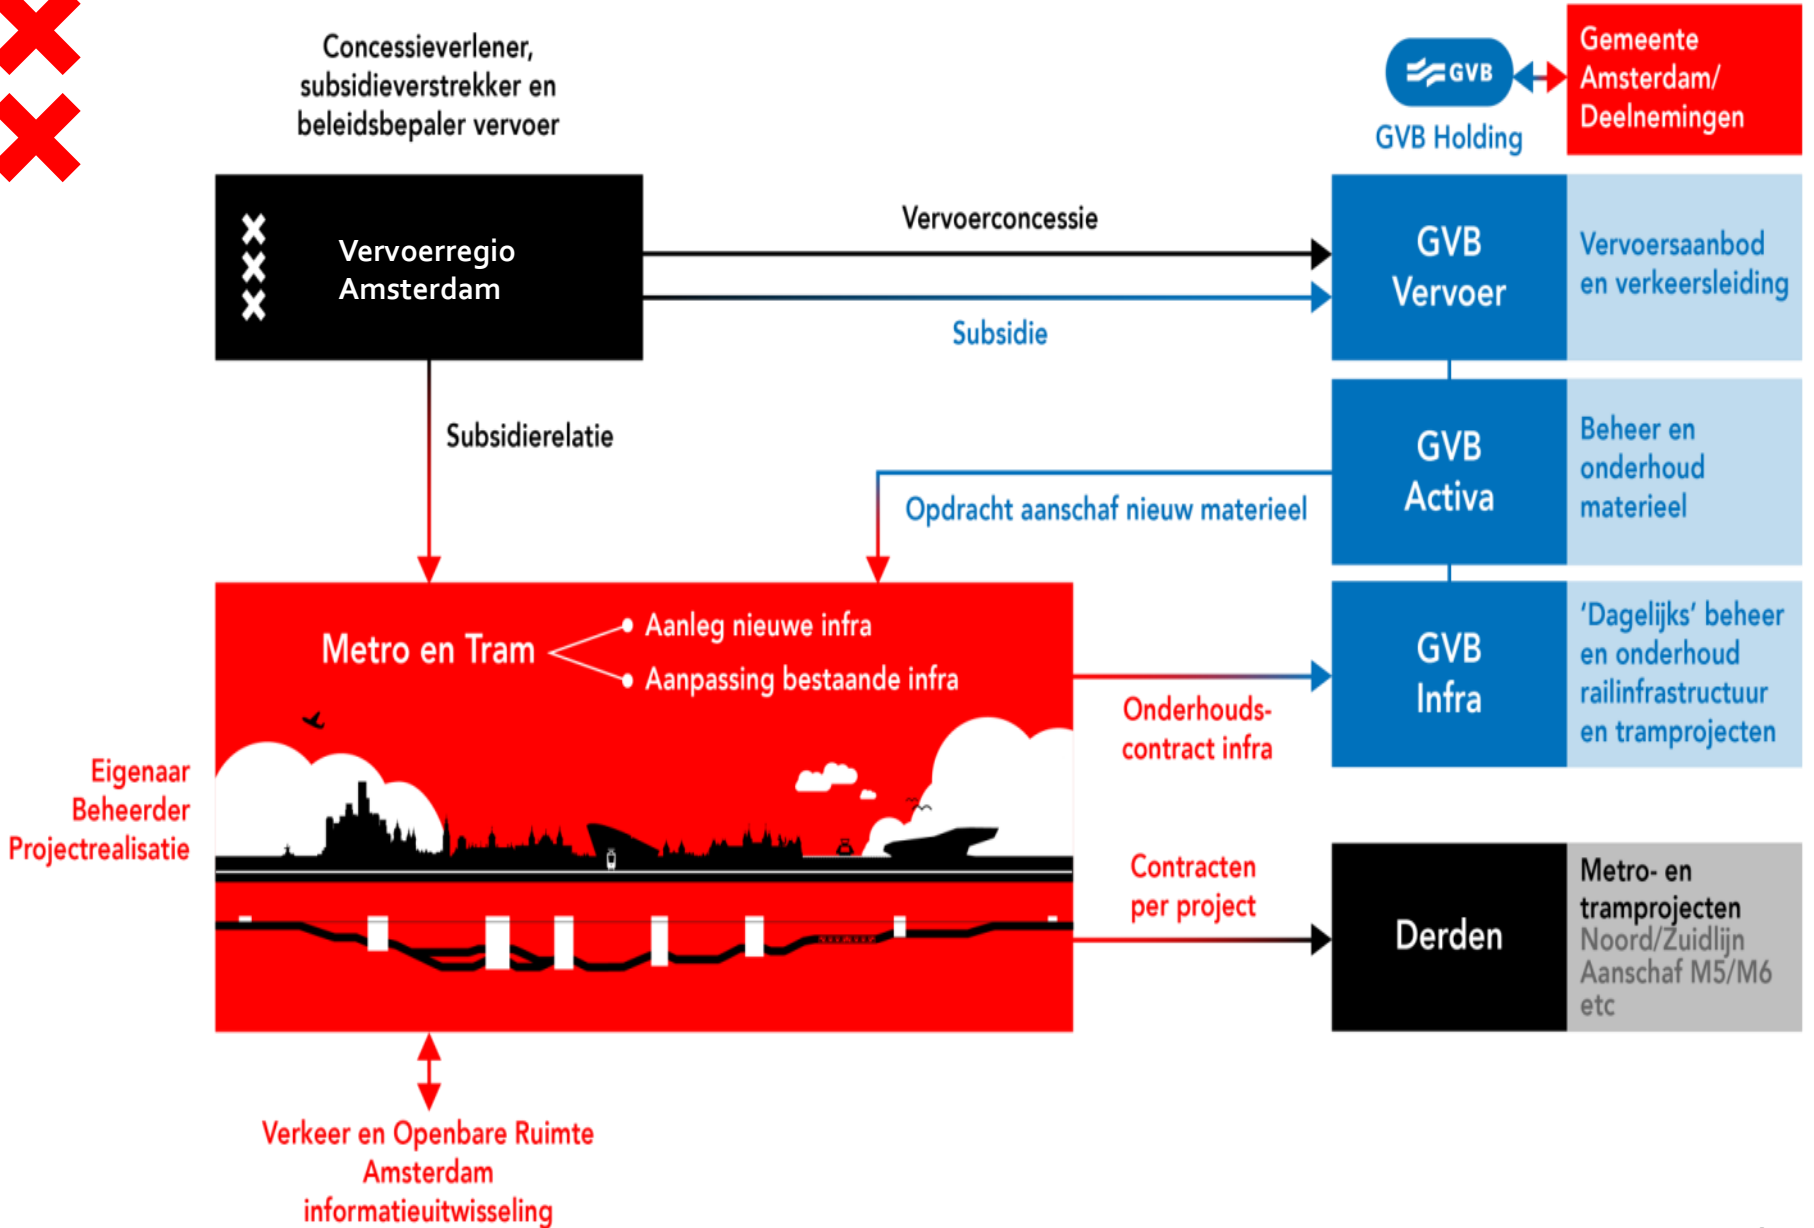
Concessieverlener, subsidieverstrekker en beleidsbepaler vervoer

GVB

GVB Holding

Gemeente Amsterdam/ Deelnemingen

Vervoerregio Amsterdam

Vervoerconcessie

Subsidie

GVB Vervoer

Vervoersaanbod en verkeersleiding

Subsidierelatie

GVB Activa

Beheer en onderhoud materieel

Opdracht aanschaf nieuw materieel

Metro en Tram

Aanleg nieuwe infra

Aanpassing bestaande infra

GVB Infra

'Dagelijks' beheer en onderhoud railinfrastructuur en tramprojecten

Onderhoudscontract infra

Eigenaar
Beheerder
Projectrealisatie

Contracten per project

Derden

Metro- en tramprojecten
Noord/Zuidlijn
Aanschaf M5/M6
etc

Verkeer en Openbare Ruimte Amsterdam informatieuitwisseling